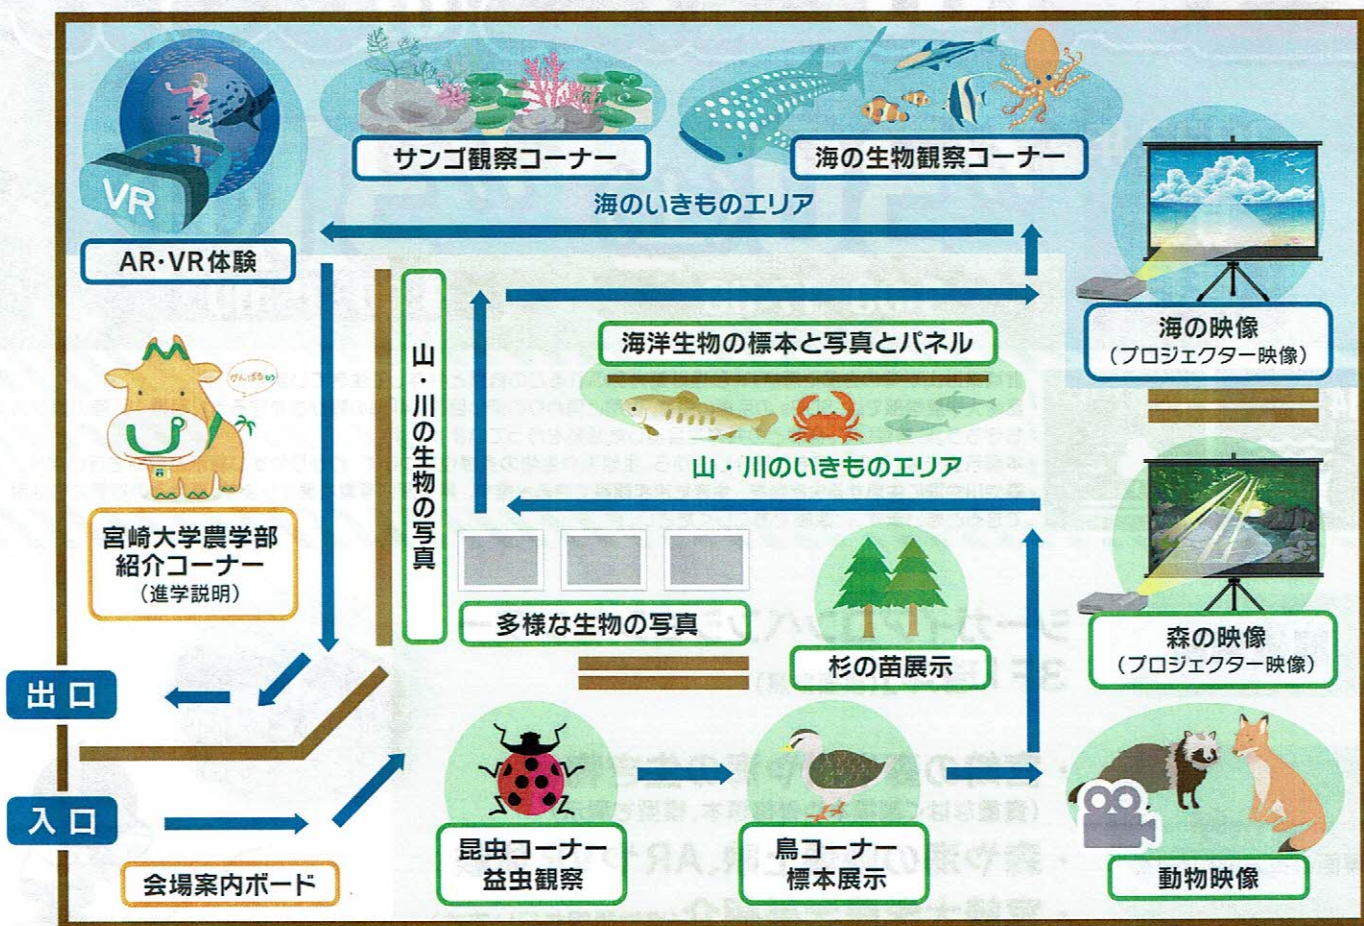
サンゴ観察コーナー

海の生物観察コーナー

VR

AR・VR体験

海のいきものエリア

海の映像
(プロジェクター映像)

山・川の生物の写真

海洋生物の標本と写真とパネル

がんばるっ

山・川のいきものエリア

宮崎大学農学部
紹介コーナー
(進学説明)

多様な生物の写真

杉の苗展示

森の映像
(プロジェクター映像)

出口

入口

会場案内ボード

昆虫コーナー
益虫観察

鳥コーナー
標本展示

動物映像